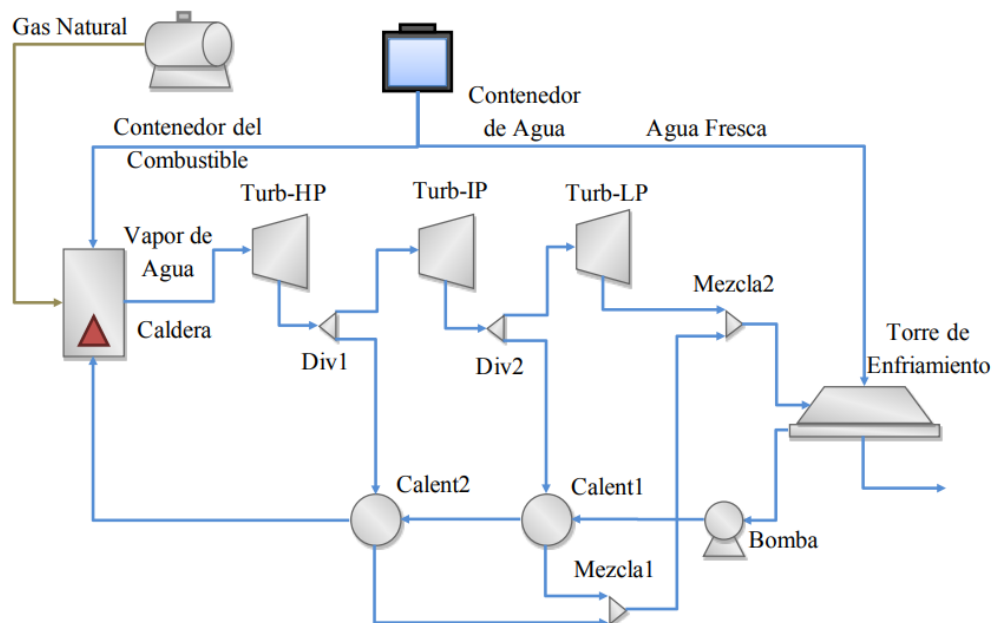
Gas Natural

Contenedor de Agua

Contenedor del Combustible

Agua Fresca

Turb-HP

Turb-IP

Turb-LP

Vapor de Agua

Mezcla2

Caldera

Torre de Enfriamiento

Div1

Div2

Calent2

Calent1

Bomba

Mezcla1